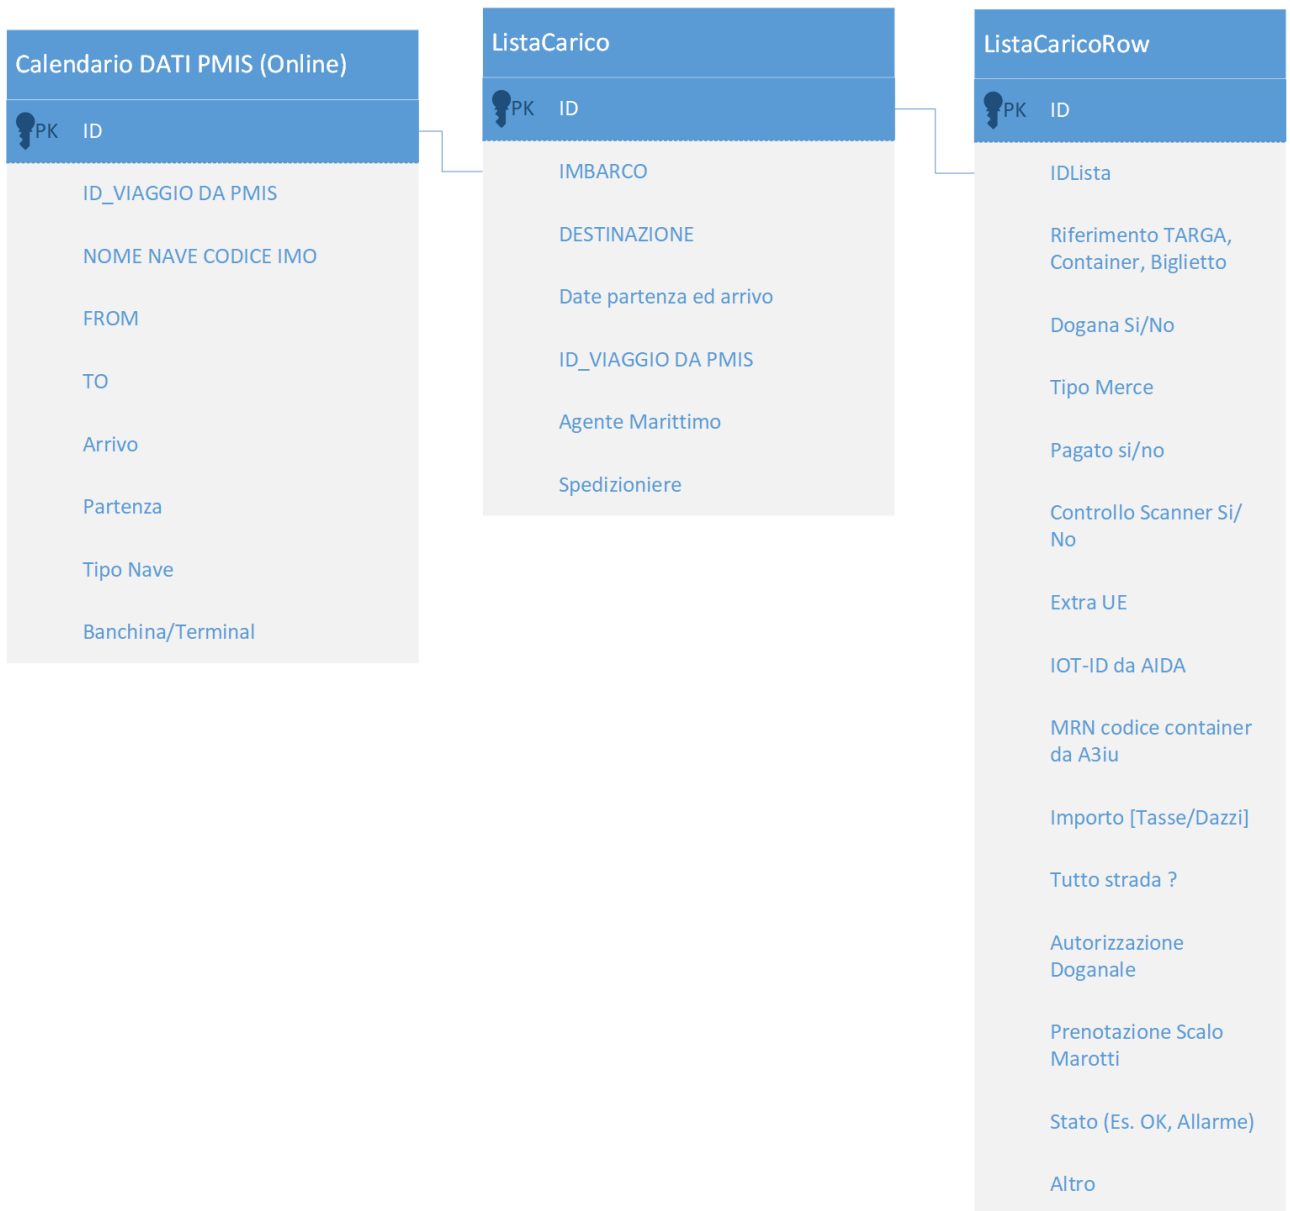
Calendario DATI PMIS (Online)

PK ID

ID_VIAGGIO DA PMIS

NOME NAVE CODICE IMO

FROM

TO

Arrivo

Partenza

Tipo Nave

Banchina/Terminal

ListaCarico

PK ID

IMBARCO

DESTINAZIONE

Date partenza ed arrivo

ID_VIAGGIO DA PMIS

Agente Marittimo

Spedizioniere

ListaCaricoRow

PK ID

IDLista

Riferimento TARGA, Container, Biglietto

Dogana Si/No

Tipo Merce

Pagato si/no

Controllo Scanner Si/No

Extra UE

IOT-ID da AIDA

MRN codice container da A3iu

Importo [Tasse/Dazzi]

Tutto strada ?

Autorizzazione Doganale

Prenotazione Scalo Marotti

Stato (Es. OK, Allarme)

Altro